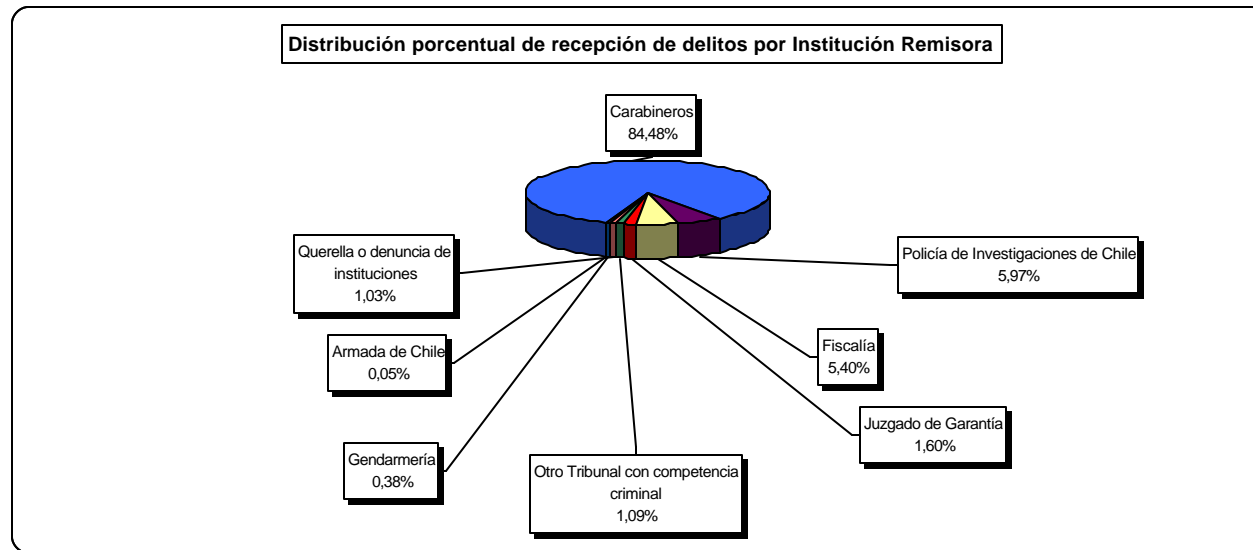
Distribución porcentual de recepción de delitos por Institución Remisora

Carabineros
84,48%

Policía de Investigaciones de Chile
5,97%

Fiscalía
5,40%

Juzgado de Garantía
1,60%

Otro Tribunal con competencia criminal
1,09%

Gendarmería
0,38%

Armada de Chile
0,05%

Querella o denuncia de instituciones
1,03%